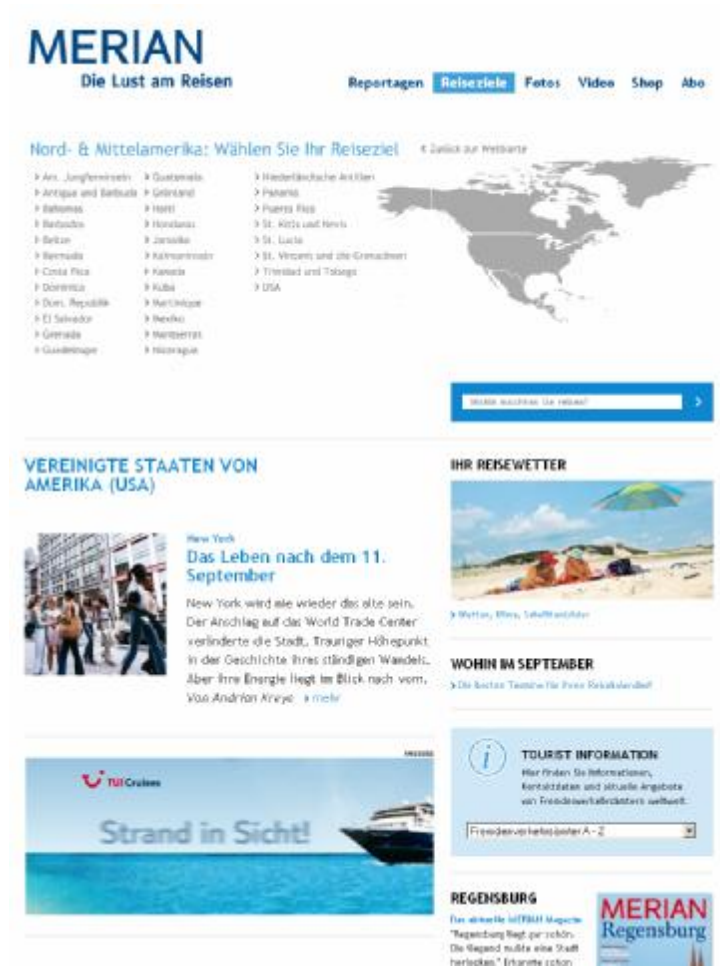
MERIAN
Die Lust am Reisen

Reportagen Reiseziele Fotos Video Shop Abo

Nord- & Mittelamerika: Wählen Sie Ihr Reiseziel

< Zurück zur Weltkarte

> Am. Jungferninseln
> Antigua und Barbuda
> Bahamas
> Barbados
> Belize
> Bermuda
> Costa Rica
> Dominica
> Dom. Republik
> El Salvador
> Grenada
> Guadeloupe

> Guatemala
> Grönland
> Haiti
> Honduras
> Jamaika
> Kaimaninseln
> Kanada
> Kuba
> Martinique
> Mexiko
> Montserrat
> Nicaragua

> Niederländische Antillen
> Panama
> Puerto Rico
> St. Kitts und Nevis
> St. Lucia
> St. Vincent und die Grenadinen
> Trinidad und Tobago
> USA

Wohin möchten Sie reisen?

VEREINIGTE STAATEN VON AMERIKA (USA)

New York
Das Leben nach dem 11. September

New York wird nie wieder das alte sein. Der Anschlag auf das World Trade Center veränderte die Stadt. Trauriger Höhepunkt in der Geschichte ihres ständigen Wandels. Aber ihre Energie liegt im Blick nach vorn. Von Andrian Kreye > mehr

ANZEIGE

TUI Cruises

Strand in Sicht!

IHR REISEWETTER

> Wetter, Klima, Schiffsverkehr

WOHIN IM SEPTEMBER

> Die besten Termine für Ihren Reisekalender!

TOURIST INFORMATION

Hier finden Sie Informationen, Kontaktdaten und aktuelle Angebote von Fremdenverkehrsämtern weltweit.

Fremdenverkehrsämter A - Z

REGENSBURG

Das aktuelle MERIAN Magazin
"Regensburg liegt zu schön. Die Gegend mußte eine Stadt herlocken." Erkannte schon

MERIAN
Regensburg